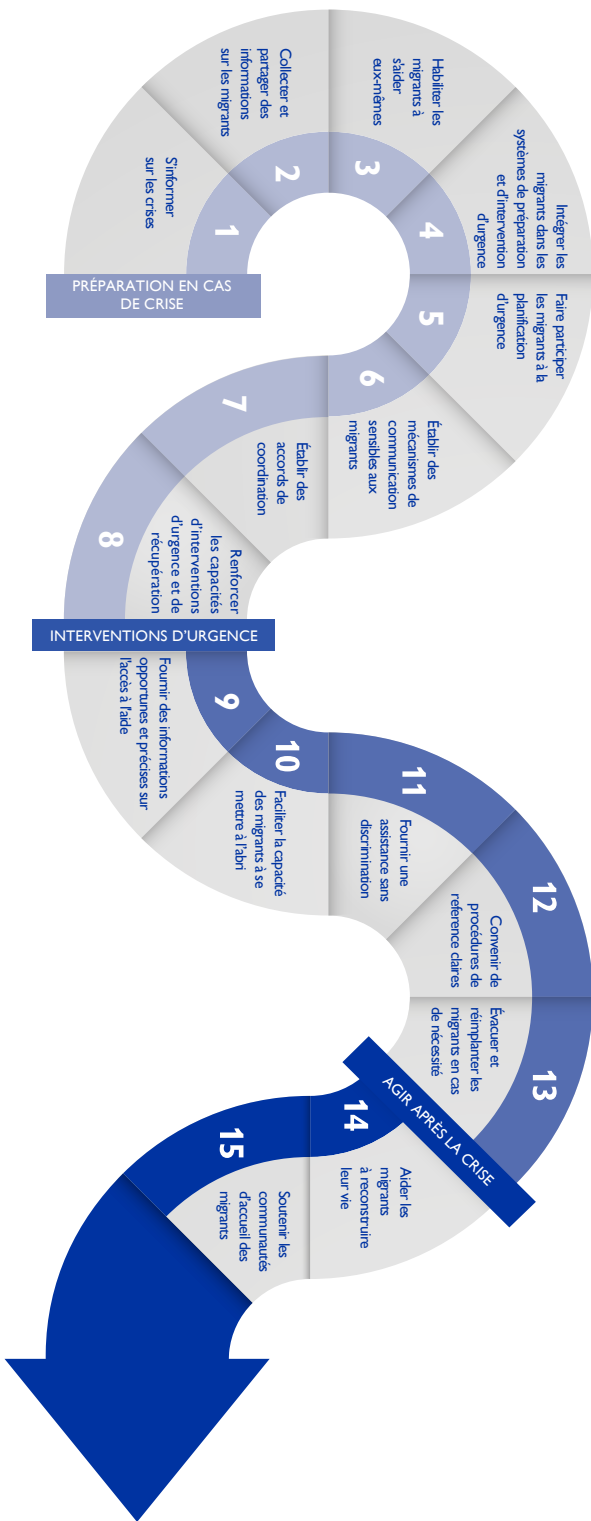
PRÉPARATION EN CAS DE CRISE

1
S'informer sur les crises

2
Collecter et partager des informations sur les migrants

3
Habiliter les migrants à s'aider eux-mêmes

4
Intégrer les migrants dans les systèmes de préparation et d'intervention d'urgence

5
Faire participer les migrants à la planification d'urgence

6
Établir des mécanismes de communication sensibles aux migrants

7
Établir des accords de coordination

8
Renforcer les capacités d'interventions d'urgence et de récupération

INTERVENTIONS D'URGENCE

9
Fournir des informations opportunes et précises sur l'accès à l'aide

10
Faciliter la capacité des migrants à se mettre à l'abri

11
Fournir une assistance sans discrimination

12
Convenir de procédures de référence claires

13
Évacuer et réimplanter les migrants en cas de nécessité

AGIR APRÈS LA CRISE

14
Aider les migrants à reconstruire leur vie

15
Soutenir les communautés d'accueil des migrants